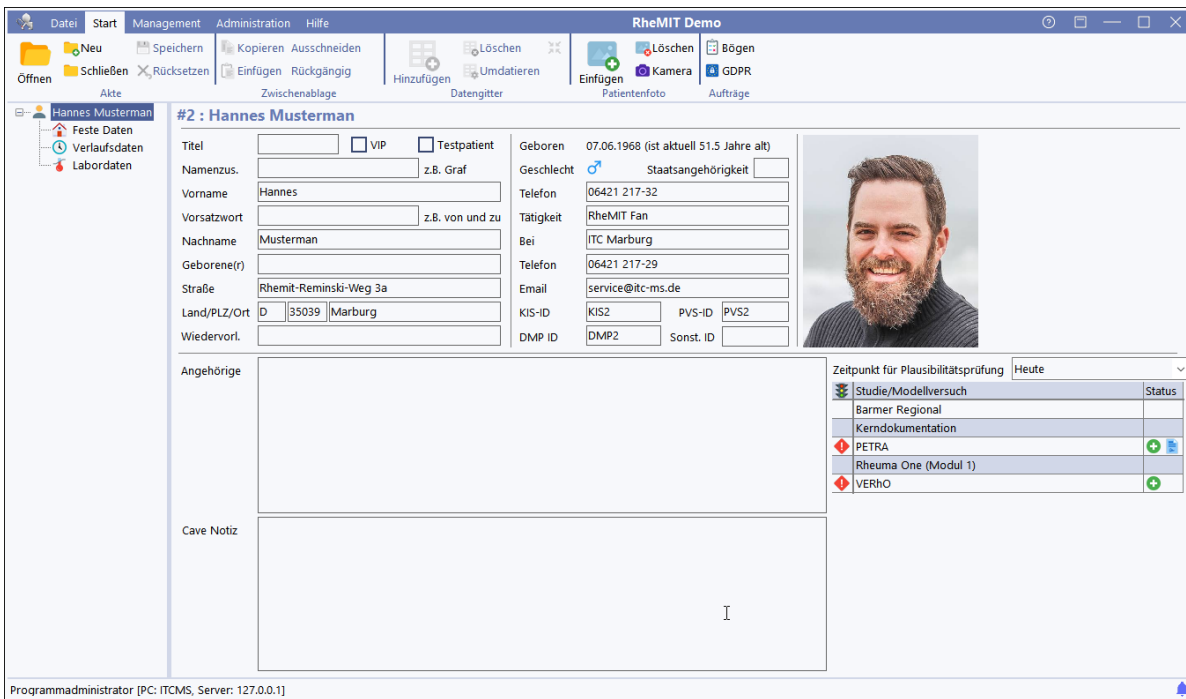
Datei Start Management Administration Hilfe RheMIT Demo

Öffnen Neu Schließen Speichern Rücksetzen Akte

Kopieren Ausschneiden Einfügen Rückgängig Zwischenablage

Hinzufügen Löschen Umdatieren Datengitter

Einfügen Löschen Kamera Patientenfoto

Bögen GDPR Aufträge

Hannes Musterman
Feste Daten
Verlaufsdaten
Labordaten

#2 : Hannes Musterman

Titel | VIP | Testpatient
Namenzus. | z.B. Graf
Vorname | Hannes
Vorsatzwort | z.B. von und zu
Nachname | Musterman
Geborene(r)
Straße | Rhemit-Reminski-Weg 3a
Land/PLZ/Ort | D | 35039 | Marburg
Wiedervorl.

Geboren | 07.06.1968 (ist aktuell 51.5 Jahre alt)
Geschlecht | ♂ | Staatsangehörigkeit
Telefon | 06421 217-32
Tätigkeit | RheMIT Fan
Bei | ITC Marburg
Telefon | 06421 217-29
Email | service@itc-ms.de
KIS-ID | KIS2 | PVS-ID | PVS2
DMP ID | DMP2 | Sonst. ID

Angehörige

Cave Notiz

Zeitpunkt für Plausibilitätsprüfung | Heute

| | Studie/Modellversuch | Status |
|---|---|---|
| | Barmer Regional | |
| | Kerndokumentation | |
| | PETRA | |
| | Rheuma One (Modul 1) | |
| | VERhO | |

Programmadministrator [PC: ITCMS, Server: 127.0.0.1]